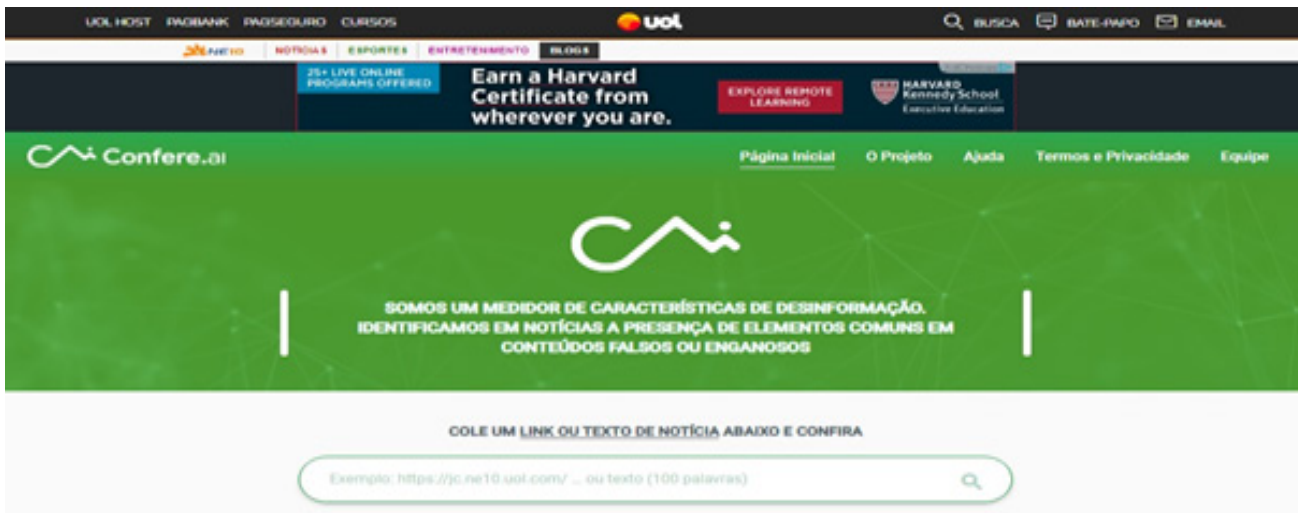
UOL HOST PAGBANK PAGSEGURO CURSOS

uol

BUSCA BATE-PAPO EMAIL

NE10 NOTÍCIAS ESPORTES ENTRETENIMENTO BLOGS

25+ LIVE ONLINE PROGRAMS OFFERED

Earn a Harvard Certificate from wherever you are.

EXPLORE REMOTE LEARNING

HARVARD Kennedy School Executive Education

Confere.ai

Página Inicial O Projeto Ajuda Termos e Privacidade Equipe

SOMOS UM MEDIDOR DE CARACTERÍSTICAS DE DESINFORMAÇÃO. IDENTIFICAMOS EM NOTÍCIAS A PRESENÇA DE ELEMENTOS COMUNS EM CONTEÚDOS FALSOS OU ENGANOSOS

COLE UM LINK OU TEXTO DE NOTÍCIA ABAIXO E CONFIRA

Exemplo: https://jc.ne10.uol.com/ ... ou texto (100 palavras)